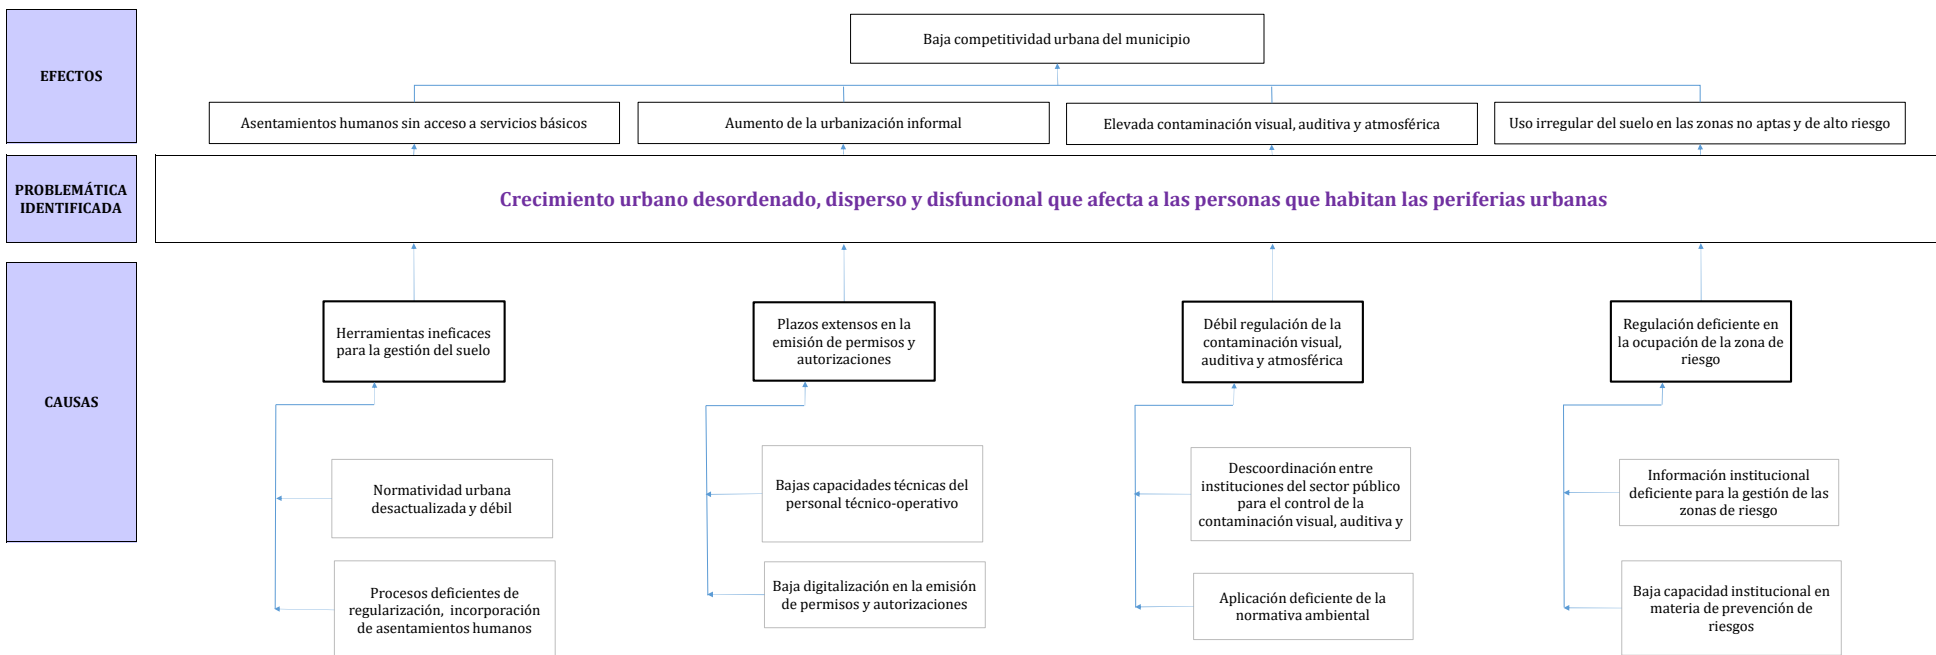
EFECTOS

Baja competitividad urbana del municipio

Asentamientos humanos sin acceso a servicios básicos

Aumento de la urbanización informal

Elevada contaminación visual, auditiva y atmosférica

Uso irregular del suelo en las zonas no aptas y de alto riesgo

PROBLEMÁTICA IDENTIFICADA

Crecimiento urbano desordenado, disperso y disfuncional que afecta a las personas que habitan las periferias urbanas

CAUSAS

Herramientas ineficaces para la gestión del suelo

Normatividad urbana desactualizada y débil

Procesos deficientes de regularización, incorporación de asentamientos humanos

Plazos extensos en la emisión de permisos y autorizaciones

Bajas capacidades técnicas del personal técnico-operativo

Baja digitalización en la emisión de permisos y autorizaciones

Débil regulación de la contaminación visual, auditiva y atmosférica

Descoordinación entre instituciones del sector público para el control de la contaminación visual, auditiva y

Aplicación deficiente de la normativa ambiental

Regulación deficiente en la ocupación de la zona de riesgo

Información institucional deficiente para la gestión de las zonas de riesgo

Baja capacidad institucional en materia de prevención de riesgos